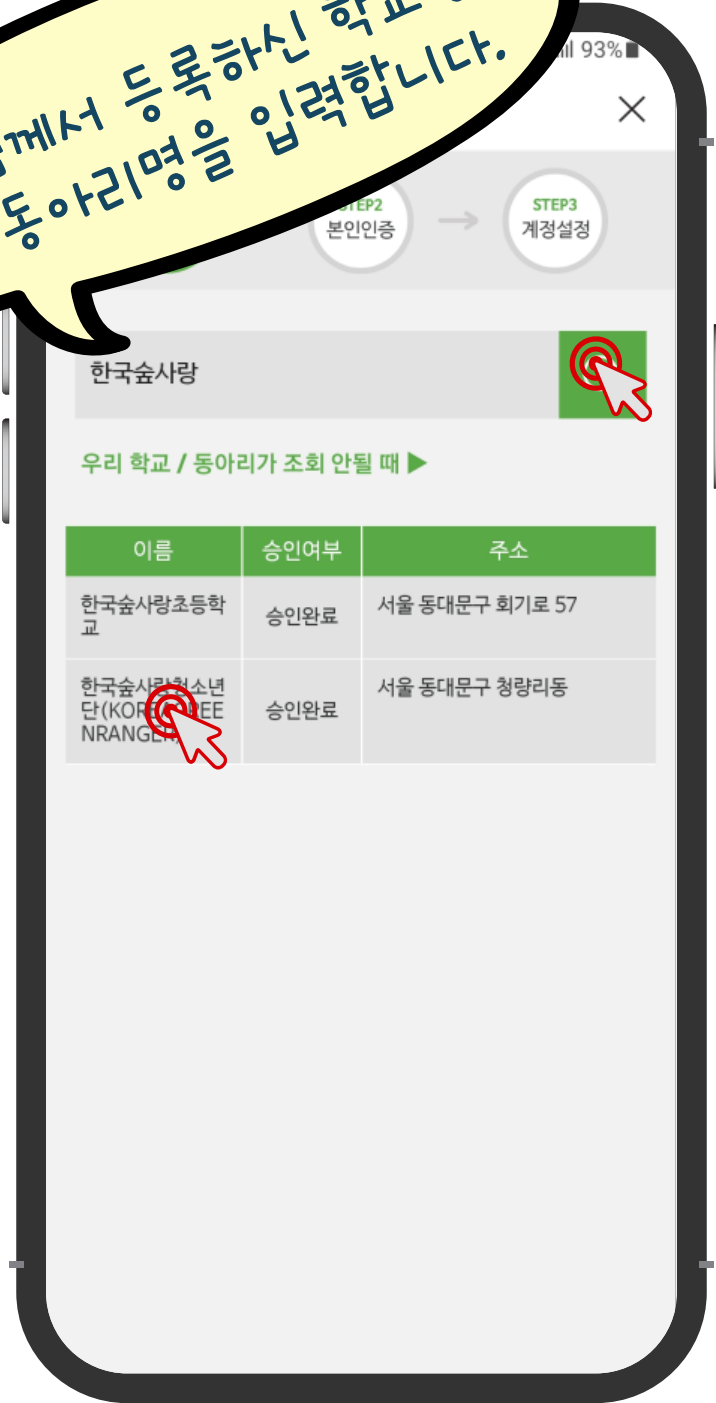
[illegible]께서 등록하신 학교 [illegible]
동아리명을 입력합니다.

93%

×

STEP2
본인인증

STEP3
계정설정

한국숲사랑

우리 학교 / 동아리가 조회 안될 때 ▶

| 이름 | 승인여부 | 주소 |
|---|---|---|
| 한국숲사랑초등학교 | 승인완료 | 서울 동대문구 회기로 57 |
| 한국숲사랑청소년단(KORE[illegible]EE NRANGE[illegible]) | 승인완료 | 서울 동대문구 청량리동 |